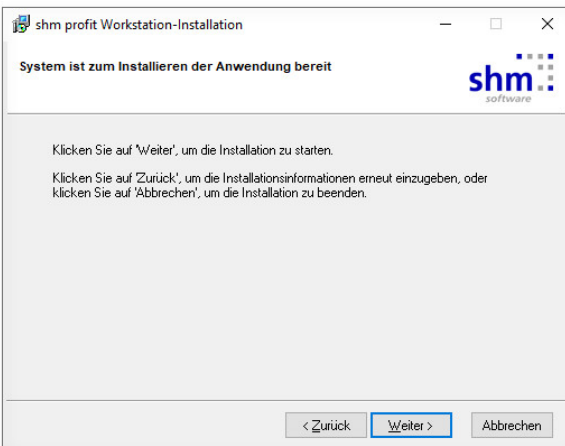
shm profit Workstation-Installation

System ist zum Installieren der Anwendung bereit

shm
software

Klicken Sie auf 'Weiter', um die Installation zu starten.

Klicken Sie auf 'Zurück', um die Installationsinformationen erneut einzugeben, oder klicken Sie auf 'Abbrechen', um die Installation zu beenden.

< Zurück
Weiter >
Abbrechen